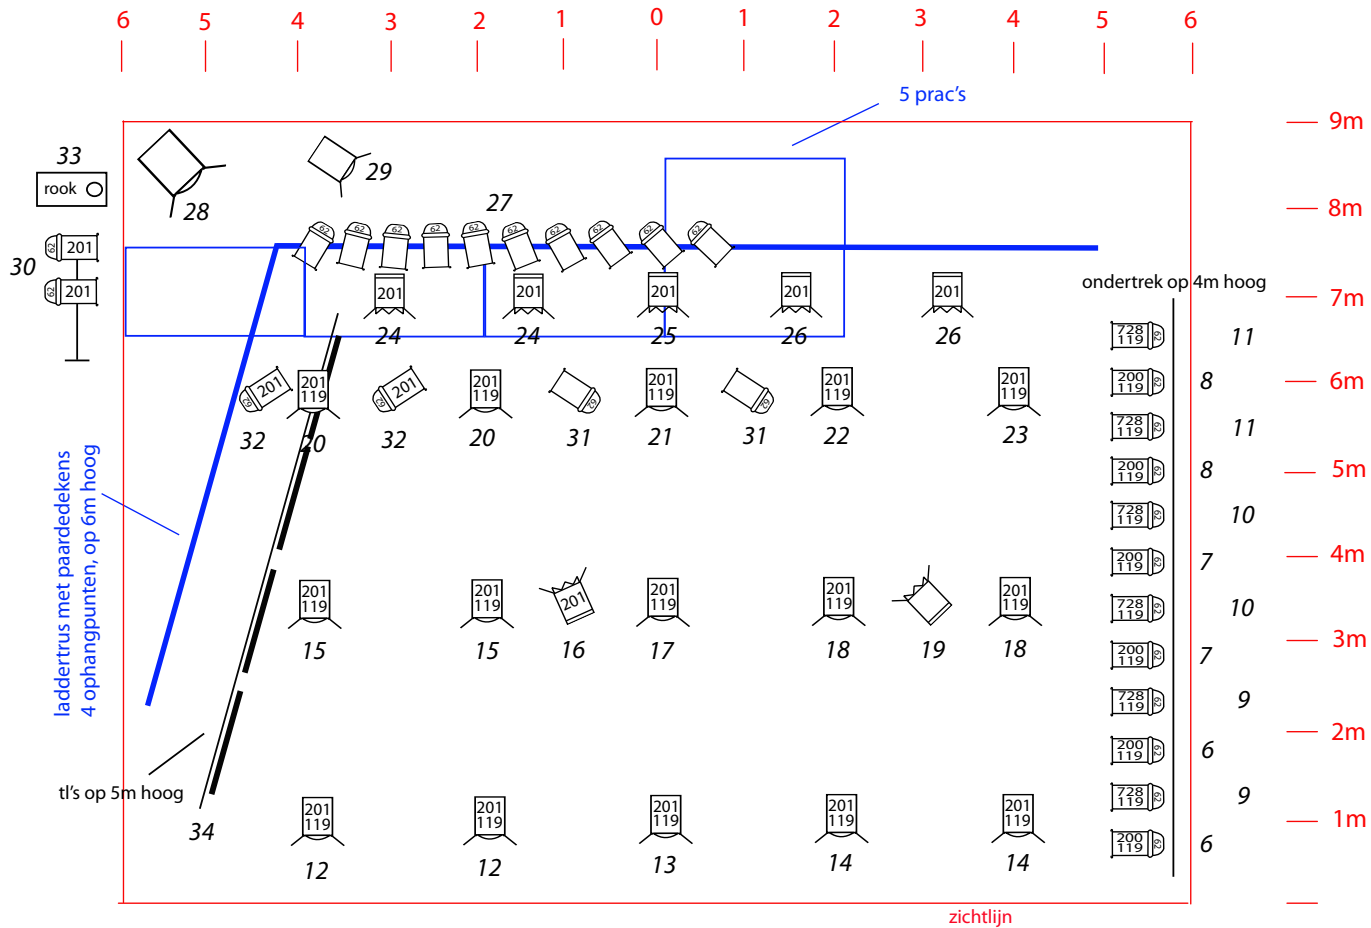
6 5 4 3 2 1 0 1 2 3 4 5 6

5 prac's

9m
8m
7m
6m
5m
4m
3m
2m
1m

33
rook
28
29
27
30
201
201
62
62

24 24 25 26 26
201 201 201 201 201

ondertrek op 4m hoog

32 20 32 20 31 21 31 22 23
201 119

11
8
11
8
10
7
10
7
9
6
9
6

728 119
200 119

laddertrus met paardedekens
4 ophangpunten, op 6m hoog

15 15 16 17 18 19 18

tl's op 5m hoog
34

12 12 13 14 14

zichtlijn